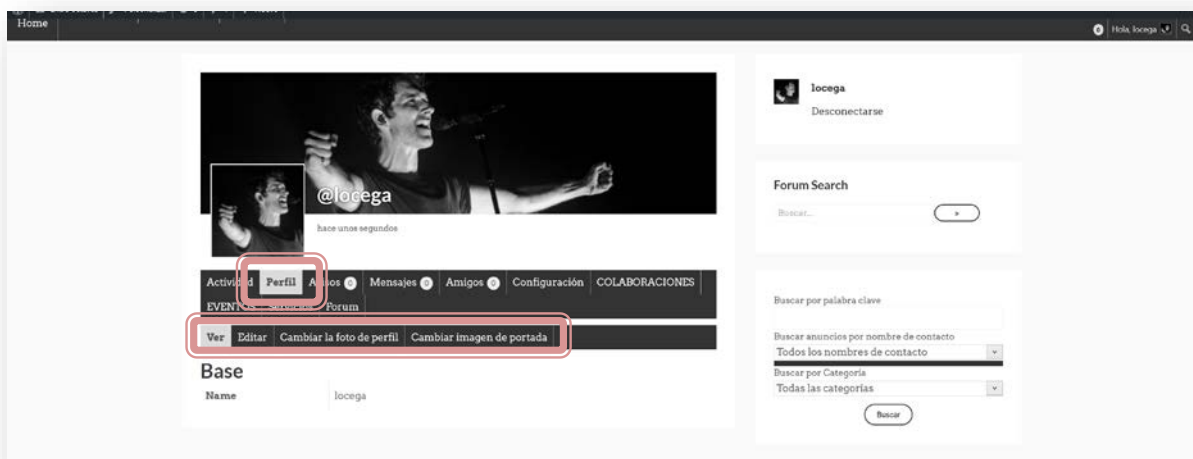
Home

Hola, locega

@locega

hace unos segundos

Actividad Perfil Avisos 0 Mensajes 0 Amigos 0 Configuración COLABORACIONES EVENTOS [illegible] Forum

Ver Editar Cambiar la foto de perfil Cambiar imagen de portada

Base

Name locega

locega

Desconectarse

Forum Search

Buscar...

Buscar por palabra clave

Buscar anuncios por nombre de contacto

Todos los nombres de contacto

Buscar por Categoría

Todas las categorías

Buscar